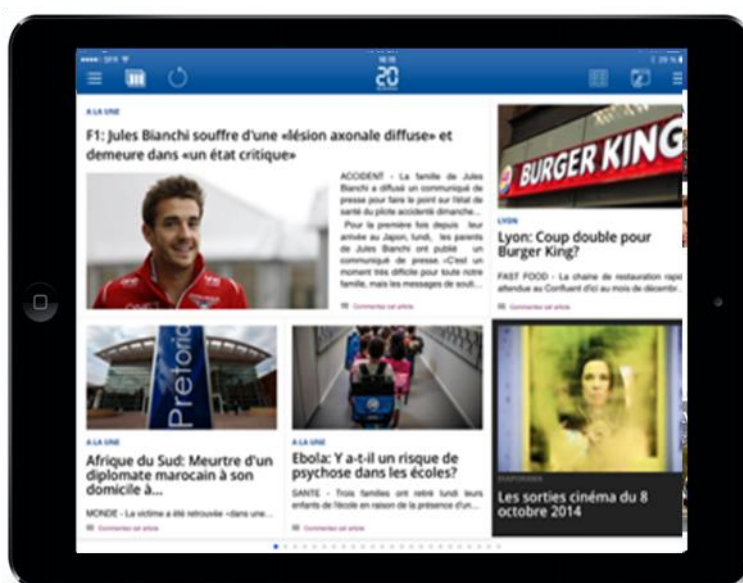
20

A LA UNE

F1: Jules Bianchi souffre d'une «lésion axonale diffuse» et demeure dans «un état critique»

ACCIDENT - La famille de Jules Bianchi a diffusé un communiqué de presse pour faire le point sur l'état de santé du pilote accidenté dimanche... Pour la première fois depuis leur arrivée au Japon, lundi, les parents de Jules Bianchi ont publié un communiqué de presse. «C'est un moment très difficile pour toute notre famille, mais les messages de souti...

Commenter cet article

BURGER KING

LYON

Lyon: Coup double pour Burger King?

FAST FOOD - La chaîne de restauration rapi attendue au Confluent d'ici au mois de décembr...

Commenter cet article

Pretoria

A LA UNE

Afrique du Sud: Meurtre d'un diplomate marocain à son domicile à...

MONDE - La victime a été retrouvée «dans une...

Commenter cet article

A LA UNE

Ebola: Y a-t-il un risque de psychose dans les écoles?

SANTE - Trois familles ont retiré lundi leurs enfants de l'école en raison de la présence d'un...

Commenter cet article

Les sorties cinéma du 8 octobre 2014